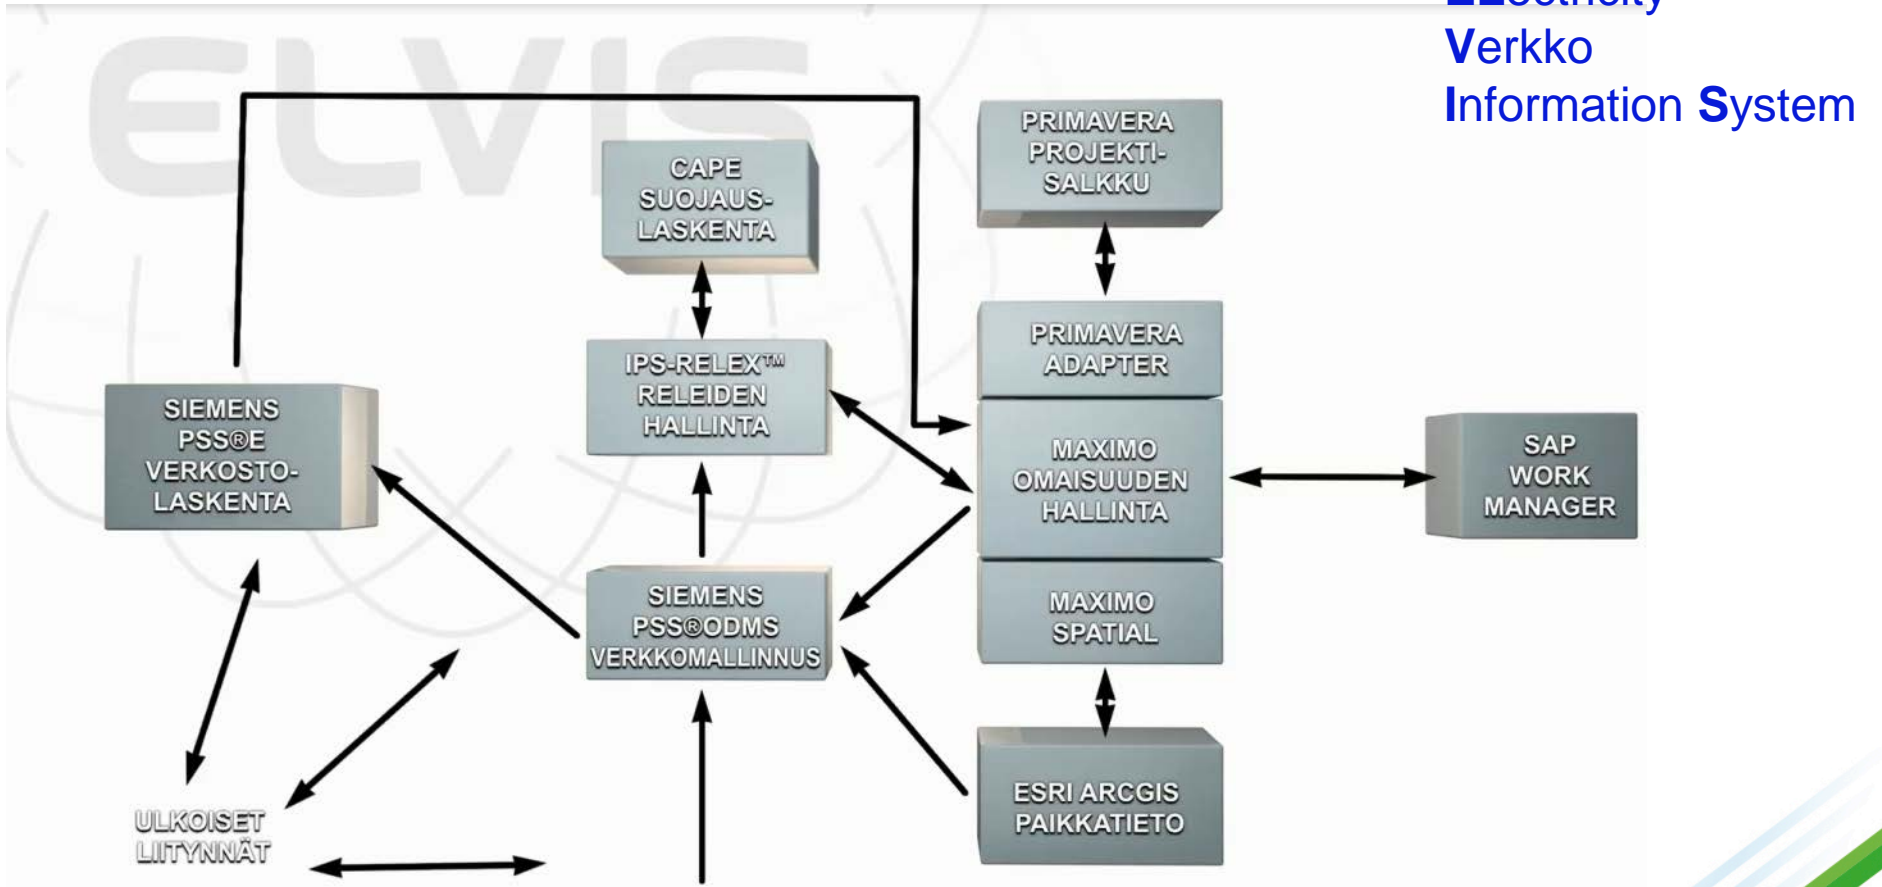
ELVIS

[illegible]
Verkko
Information System

PRIMAVERA PROJEKTI-SALKKU

CAPE SUOJAUS-LASKENTA

PRIMAVERA ADAPTER

IPS-RELEX™ RELEIDEN HALLINTA

SIEMENS PSS®E VERKOSTO-LASKENTA

MAXIMO OMAISUUDEN HALLINTA

SAP WORK MANAGER

SIEMENS PSS®ODMS VERKKOMALLINNUS

MAXIMO SPATIAL

ESRI ARCGIS PAIKKATIETO

ULKOISET LIITYNNÄT